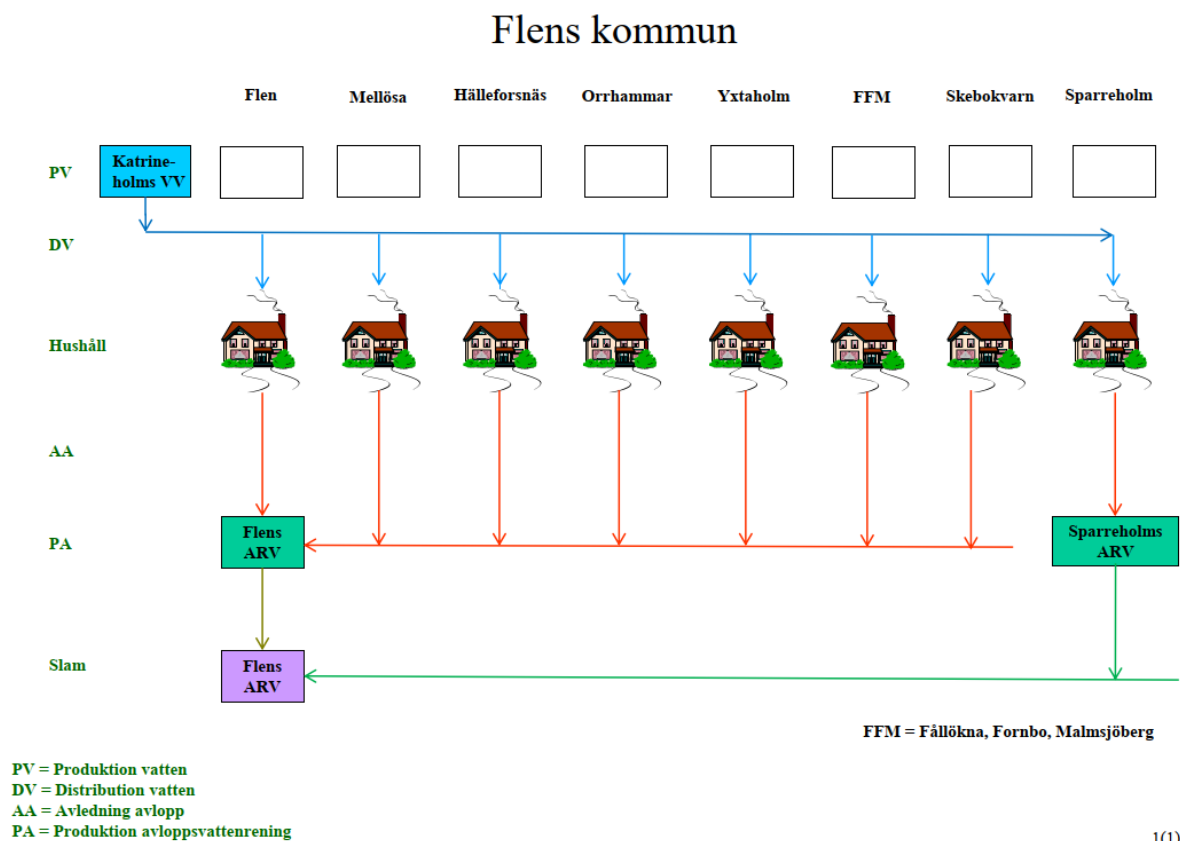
Flens kommun

Flen

Mellösa

Hälleforsnäs

Orrhammar

Yxtaholm

FFM

Skebokvarn

Sparreholm

PV

Katrineholms VV

DV

Hushåll

AA

PA

Flens ARV

Sparreholms ARV

Slam

Flens ARV

FFM = Fållökna, Fornbo, Malmsjöberg

PV = Produktion vatten
DV = Distribution vatten
AA = Avledning avlopp
PA = Produktion avloppsvattenrening

1(1)